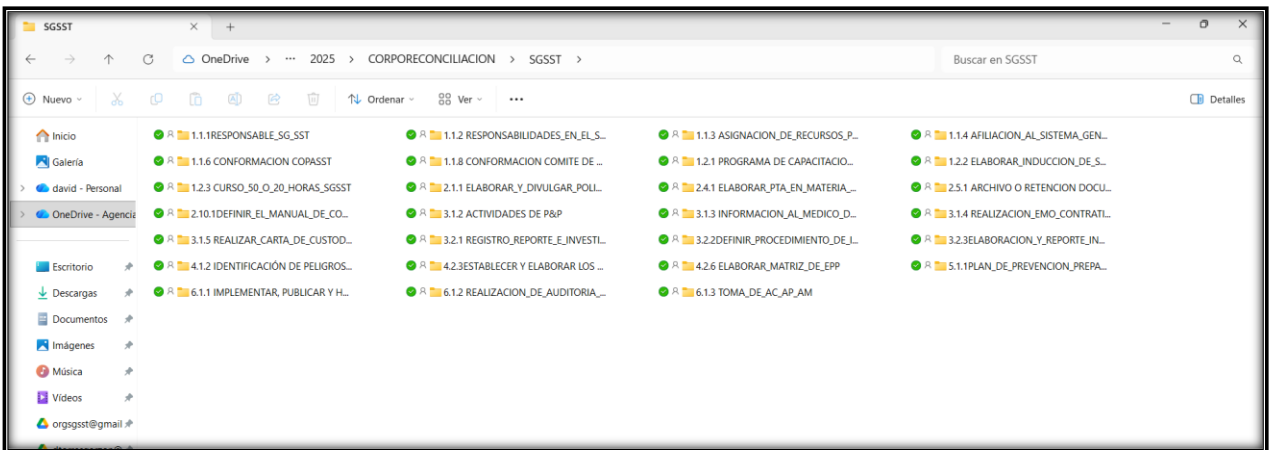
SGSST × +

OneDrive > ··· 2025 > CORPORECONCILIACION > SGSST >

Buscar en SGSST

Nuevo Ordenar Ver ···

Detalles

Inicio
Galería
david - Personal
OneDrive - Agencia

Escritorio
Descargas
Documentos
Imágenes
Música
Vídeos
orgsgsst@gmail

1.1.1RESPONSABLE_SG_SST
1.1.2 RESPONSABILIDADES_EN_EL_S...
1.1.3 ASIGNACION_DE_RECURSOS_P...
1.1.4 AFILIACION_AL_SISTEMA_GEN...
1.1.6 CONFORMACION COPASST
1.1.8 CONFORMACION COMITE DE ...
1.2.1 PROGRAMA DE CAPACITACIO...
1.2.2 ELABORAR_INDUCCION_DE_S...
1.2.3 CURSO_50_O_20_HORAS_SGSST
2.1.1 ELABORAR_Y_DIVULGAR_POLI...
2.4.1 ELABORAR_PTA_EN_MATERIA_...
2.5.1 ARCHIVO O RETENCION DOCU...
2.10.1DEFINIR_EL_MANUAL_DE_CO...
3.1.2 ACTIVIDADES DE P&P
3.1.3 INFORMACION_AL_MEDICO_D...
3.1.4 REALIZACION_EMO_CONTRATI...
3.1.5 REALIZAR_CARTA_DE_CUSTOD...
3.2.1 REGISTRO_REPORTE_E_INVESTI...
3.2.2DEFINIR_PROCEDIMIENTO_DE_I...
3.2.3ELABORACION_Y_REPORTE_IN...
4.1.2 IDENTIFICACIÓN DE PELIGROS...
4.2.3ESTABLECER Y ELABORAR LOS ...
4.2.6 ELABORAR_MATRIZ_DE_EPP
5.1.1PLAN_DE_PREVENCION_PREPA...
6.1.1 IMPLEMENTAR, PUBLICAR Y H...
6.1.2 REALIZACION_DE_AUDITORIA_...
6.1.3 TOMA_DE_AC_AP_AM